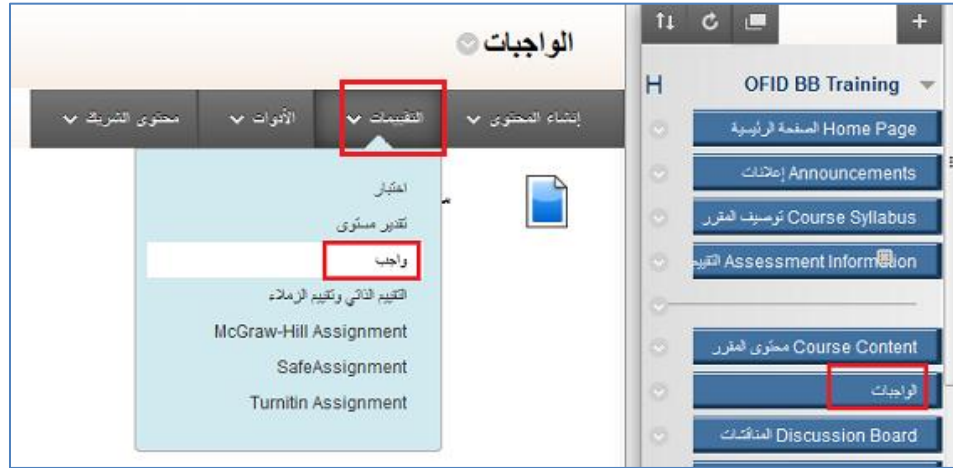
الواجبات

إنشاء المحتوى
التقييمات
الأدوات
محتوى الشريك

اختبار
تقدير مستوى
واجب
التقييم الذاتي وتقييم الزملاء
McGraw-Hill Assignment
SafeAssignment
Turnitin Assignment

OFID BB Training
H
Home Page الصفحة الرئيسية
Announcements إعلانات
Course Syllabus توصيف المقرر
Assessment Information التقييم
Course Content محتوى المقرر
الواجبات
Discussion Board المناقشات